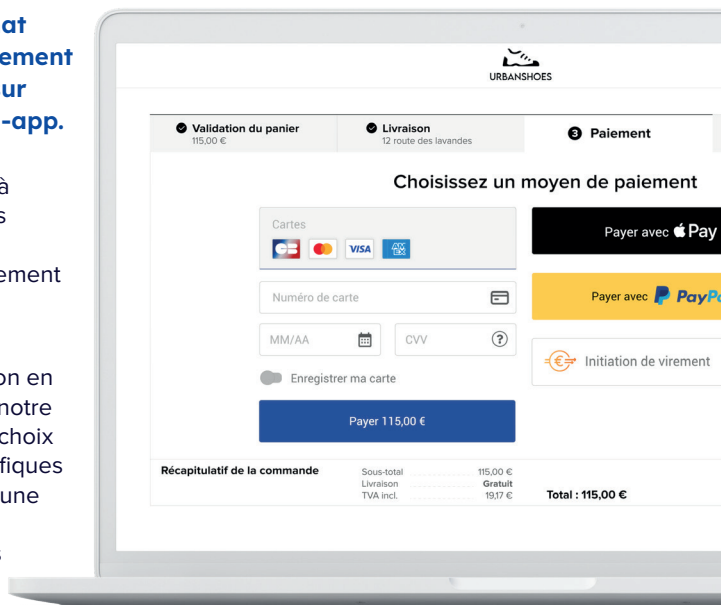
at
ement
ur
-app.

à
s

ement

on en
notre
choix
fiques
une

URBANSHOES

Validation du panier
115,00 €

Livraison
12 route des lavandes

3 Paiement

Choisissez un moyen de paiement

Cartes

VISA

Numéro de carte

MM/AA

CVV

Enregistrer ma carte

Payer 115,00 €

Payer avec  Pay

Payer avec PayPa

Initiation de virement

Récapitulatif de la commande

| | |
|---|---|
| Sous-total | 115,00 € |
| Livraison | Gratuit |
| TVA incl. | 19,17 € |

Total : 115,00 €